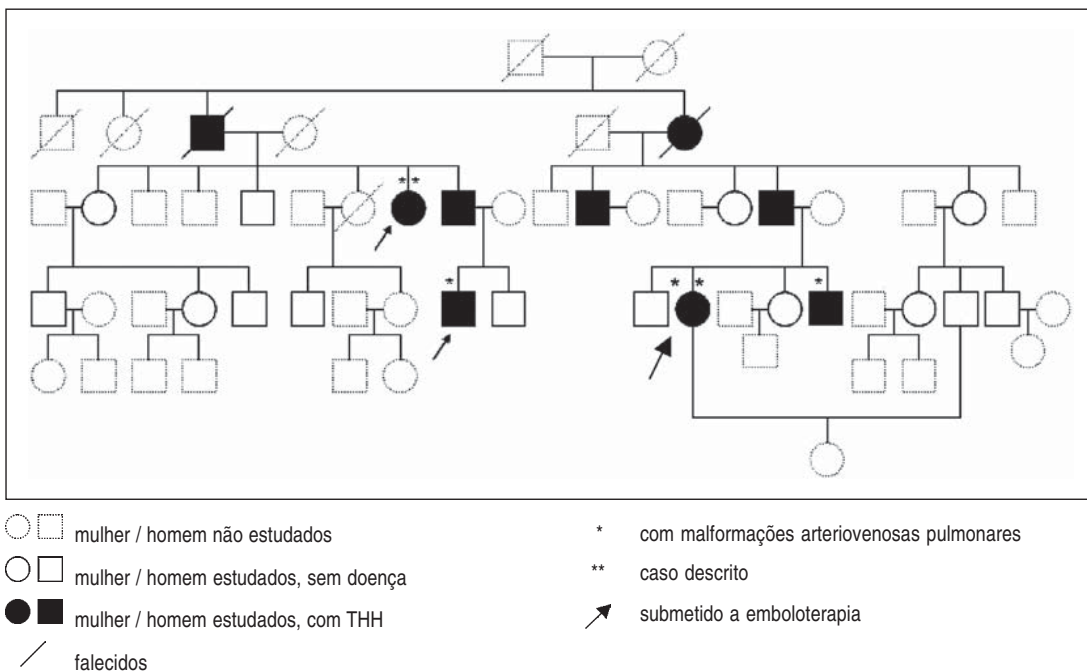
**

*

* *

*

mulher / homem não estudados

mulher / homem estudados, sem doença

mulher / homem estudados, com THH

falecidos

* com malformações arteriovenosas pulmonares

** caso descrito

submetido a emboloterapia